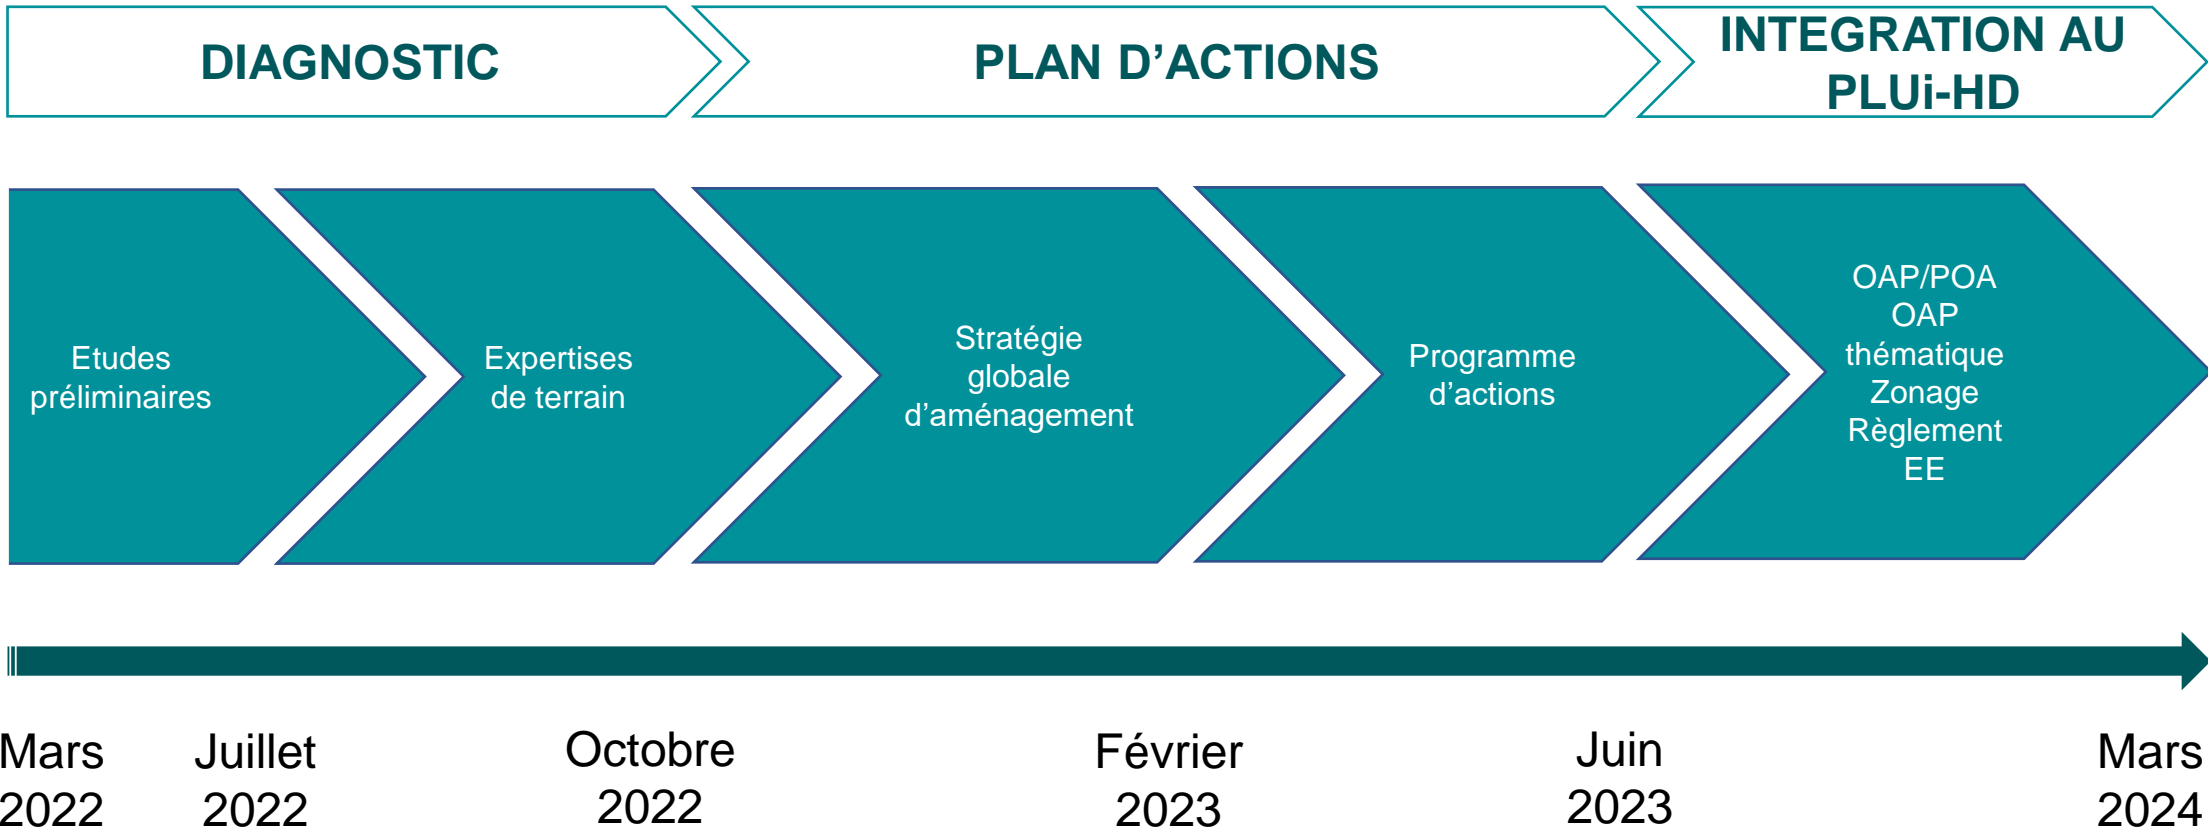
DIAGNOSTIC

PLAN D’ACTIONS

INTEGRATION AU PLUi-HD

Etudes préliminaires

Expertises de terrain

Stratégie globale d’aménagement

Programme d’actions

OAP/POA
OAP thématique
Zonage
Règlement
EE

Mars 2022

Juillet 2022

Octobre 2022

Février 2023

Juin 2023

Mars 2024